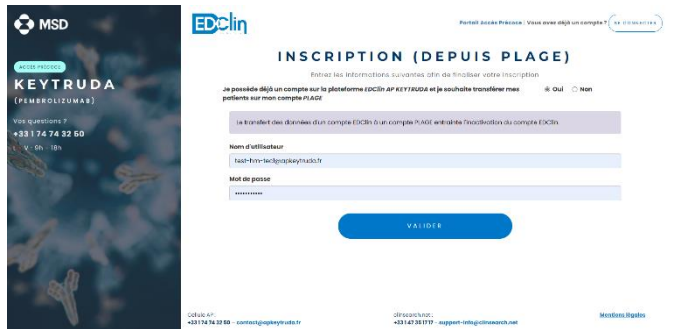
MSD

ACCÈS PRÉCOCE

KEYTRUDA

(PEMBROLIZUMAB)

Vos questions ?

+33 1 74 74 32 50

L - V : 9h - 18h

EDClin

Portail Accès Précoce | Vous avez déjà un compte ? Se connecter

INSCRIPTION (DEPUIS PLAGE)

Entrez les informations suivantes afin de finaliser votre inscription

Je possède déjà un compte sur la plateforme EDClin AP KEYTRUDA et je souhaite transférer mes patients sur mon compte PLAGE

Oui Non

Le transfert des données d'un compte EDClin à un compte PLAGE entraînte l'inactivation du compte EDClin.

Nom d'utilisateur

test-hm-test@apkeytruda.fr

Mot de passe

••••••••••••

VALIDER

Cellule AP :
+33 1 74 74 32 50 - contact@apkeytruda.fr

Clinsearch :
+33 1 47 35 17 17 - support-info@clinsearch.net

Mentions légales